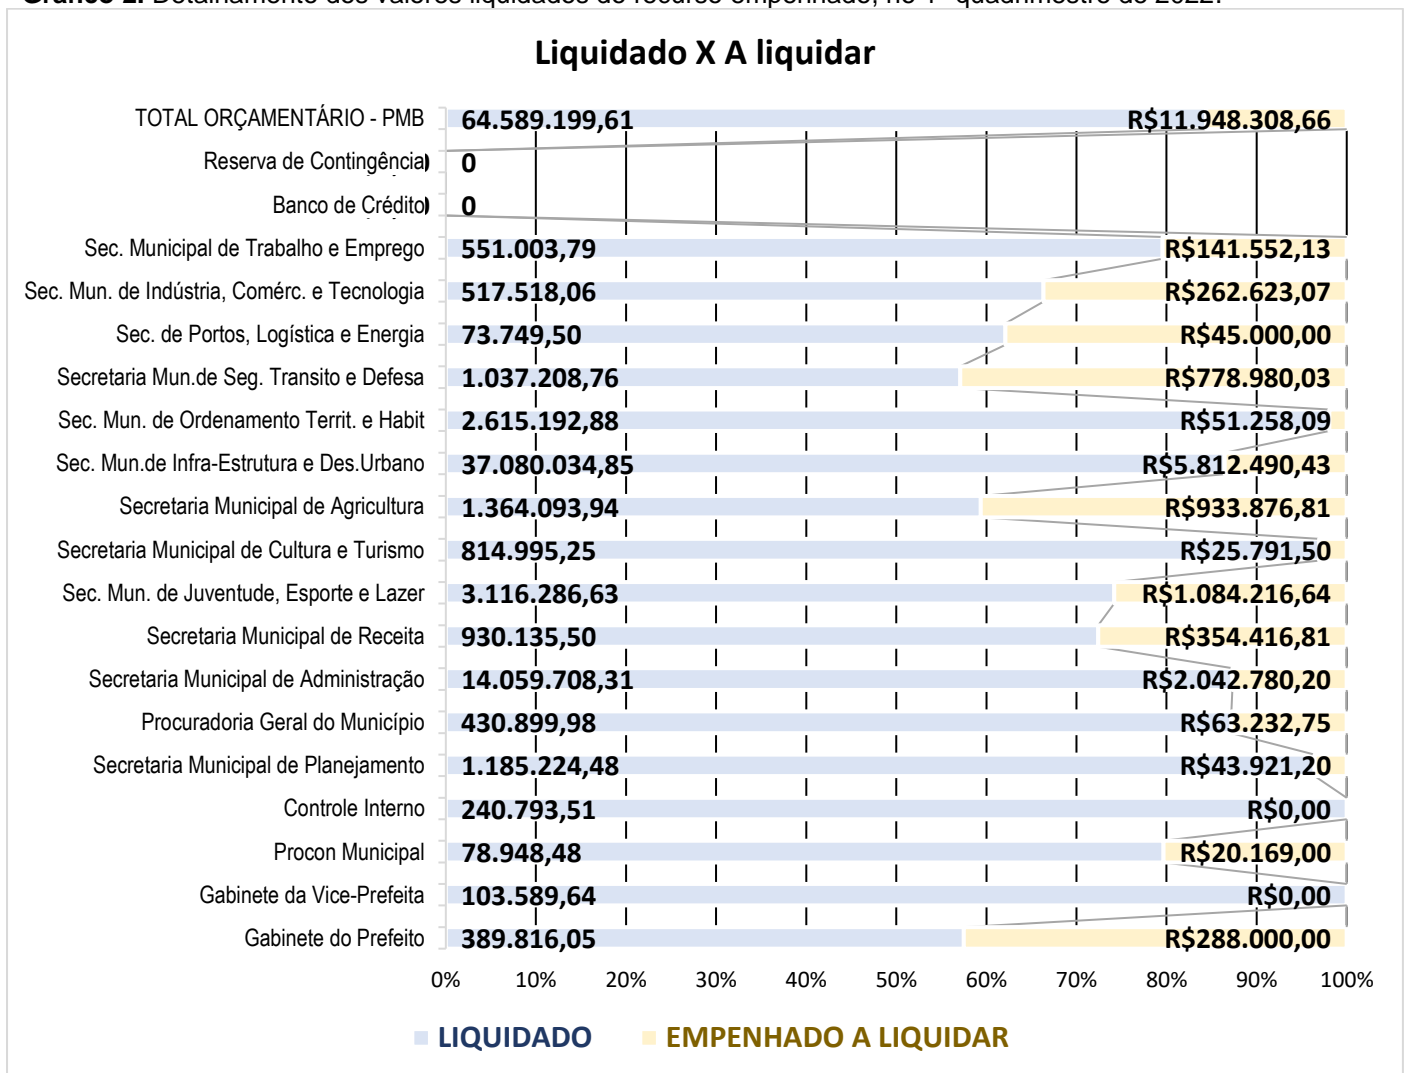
Gráfico 2. Detalhamento dos valores liquidados de recurso empenhado, no 1º quadrimestre de 2022.

Liquidado X A liquidar

| | LIQUIDADO | EMPENHADO A LIQUIDAR |
|---|---|---|
| TOTAL ORÇAMENTÁRIO - PMB | 64.589.199,61 | R$11.948.308,66 |
| Reserva de Contingência | 0 | |
| Banco de Crédito | 0 | |
| Sec. Municipal de Trabalho e Emprego | 551.003,79 | R$141.552,13 |
| Sec. Mun. de Indústria, Comérc. e Tecnologia | 517.518,06 | R$262.623,07 |
| Sec. de Portos, Logística e Energia | 73.749,50 | R$45.000,00 |
| Secretaria Mun.de Seg. Transito e Defesa | 1.037.208,76 | R$778.980,03 |
| Sec. Mun. de Ordenamento Territ. e Habit | 2.615.192,88 | R$51.258,09 |
| Sec. Mun.de Infra-Estrutura e Des.Urbano | 37.080.034,85 | R$5.812.490,43 |
| Secretaria Municipal de Agricultura | 1.364.093,94 | R$933.876,81 |
| Secretaria Municipal de Cultura e Turismo | 814.995,25 | R$25.791,50 |
| Sec. Mun. de Juventude, Esporte e Lazer | 3.116.286,63 | R$1.084.216,64 |
| Secretaria Municipal de Receita | 930.135,50 | R$354.416,81 |
| Secretaria Municipal de Administração | 14.059.708,31 | R$2.042.780,20 |
| Procuradoria Geral do Município | 430.899,98 | R$63.232,75 |
| Secretaria Municipal de Planejamento | 1.185.224,48 | R$43.921,20 |
| Controle Interno | 240.793,51 | R$0,00 |
| Procon Municipal | 78.948,48 | R$20.169,00 |
| Gabinete da Vice-Prefeita | 103.589,64 | R$0,00 |
| Gabinete do Prefeito | 389.816,05 | R$288.000,00 |

0% 10% 20% 30% 40% 50% 60% 70% 80% 90% 100%

LIQUIDADO EMPENHADO A LIQUIDAR